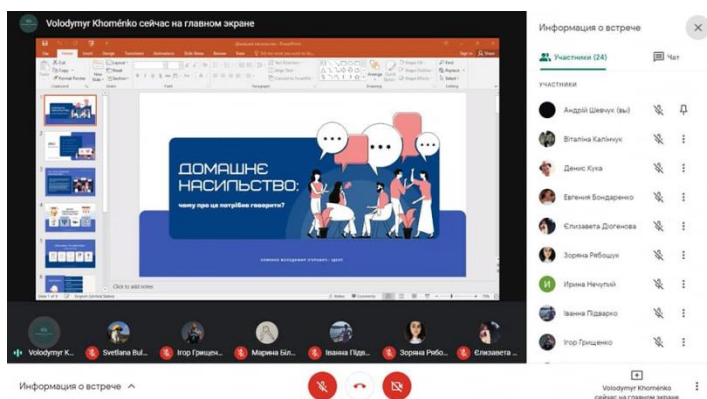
Volodymyr Khoménko сейчас на главном экране

ДОМАШНЄ НАСИЛЬСТВО:
чому про це потрібно говорити?

Click to add notes

Информация о встрече

Участники (24)

Чат

УЧАСТНИКИ

Андрій Шевчук (вы)

Віталіна Калінчук

Денис Кука

Евгенія Бондаренко

Єлизавета Дюгенова

Зоряна Рябошук

Ирина Нечуляй

Іванна Підварко

Ігор Грищенко

Volodymyr K...

Svetlana Bul...

Ігор Грищен...

Марина Біл...

Іванна Підв...

Зоряна Рябо...

Єлизавета ...

Информация о встрече

Volodymyr Khoménko сейчас на главном экране